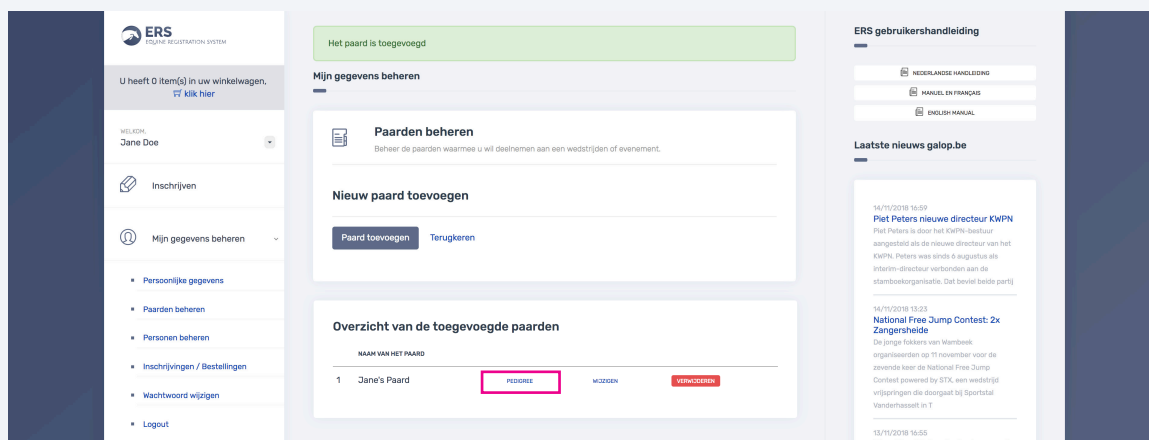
ERS
EQUINE REGISTRATION SYSTEM

U heeft 0 item(s) in uw winkelwagen,
klik hier

WELKOM,
Jane Doe

Inschrijven

Mijn gegevens beheren

Persoonlijke gegevens

Paarden beheren

Personen beheren

Inschrijvingen / Bestellingen

Wachtwoord wijzigen

Logout

Het paard is toegevoegd

Mijn gegevens beheren

Paarden beheren

Beheer de paarden waarmee u wil deelnemen aan een wedstrijden of evenement.

Nieuw paard toevoegen

Paard toevoegen Terugkeren

Overzicht van de toegevoegde paarden

| | NAAM VAN HET PAARD | | | |
|---|---|---|---|---|
| 1 | Jane's Paard | PEDIGREE | WIJZIGEN | VERWIJDEREN |

ERS gebruikershandleiding

NEDERLANDSE HANDLEIDING

MANUEL EN FRANÇAIS

ENGLISH MANUAL

Laatste nieuws galop.be

14/11/2018 16:59
Piet Peters nieuwe directeur KWPN
Piet Peters is door het KWPN-bestuur aangesteld als de nieuwe directeur van het KWPN. Peters was sinds 6 augustus als interim-directeur verbonden aan de stamboekorganisatie. Dat beviel beide partij

14/11/2018 13:23
National Free Jump Contest: 2x Zangersheide
De jonge fokkers van Wambeek organiseerden op 11 november voor de zevende keer de National Free Jump Contest powered by STX, een wedstrijd vrijspringen die doorgaat bij Sportstal Vanderhasselt in T

13/11/2018 16:55